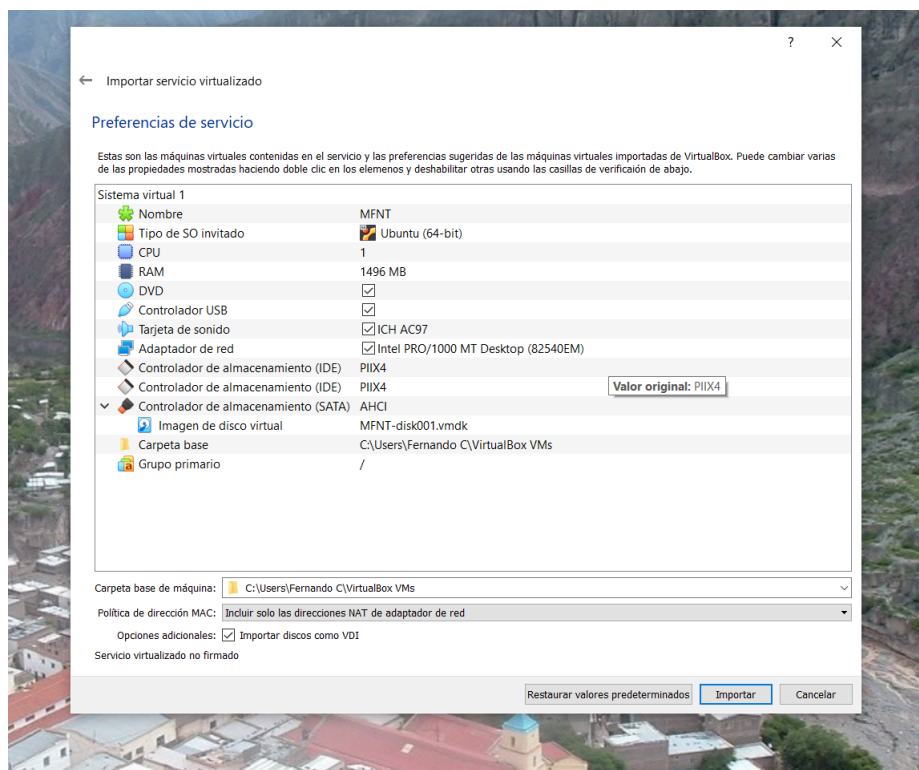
?
×

← Importar servicio virtualizado

Preferencias de servicio

Estas son las máquinas virtuales contenidas en el servicio y las preferencias sugeridas de las máquinas virtuales importadas de VirtualBox. Puede cambiar varias de las propiedades mostradas haciendo doble clic en los elemenos y deshabilitar otras usando las casillas de verificación de abajo.

| Sistema virtual 1 | |
|---|---|
| Nombre | MFNT |
| Tipo de SO invitado | Ubuntu (64-bit) |
| CPU | 1 |
| RAM | 1496 MB |
| DVD | ☑ |
| Controlador USB | ☑ |
| Tarjeta de sonido | ☑ ICH AC97 |
| Adaptador de red | ☑ Intel PRO/1000 MT Desktop (82540EM) |
| Controlador de almacenamiento (IDE) | PIIX4 |
| Controlador de almacenamiento (IDE) | PIIX4 |
| Controlador de almacenamiento (SATA) | AHCI |
| Imagen de disco virtual | MFNT-disk001.vmdk |
| Carpeta base | C:\Users\Fernando C\VirtualBox VMs |
| Grupo primario | / |

Valor original: PIIX4

Carpeta base de máquina: C:\Users\Fernando C\VirtualBox VMs

Política de dirección MAC: Incluir solo las direcciones NAT de adaptador de red

Opciones adicionales: ☑ Importar discos como VDI

Servicio virtualizado no firmado

Restaurar valores predeterminados | Importar | Cancelar